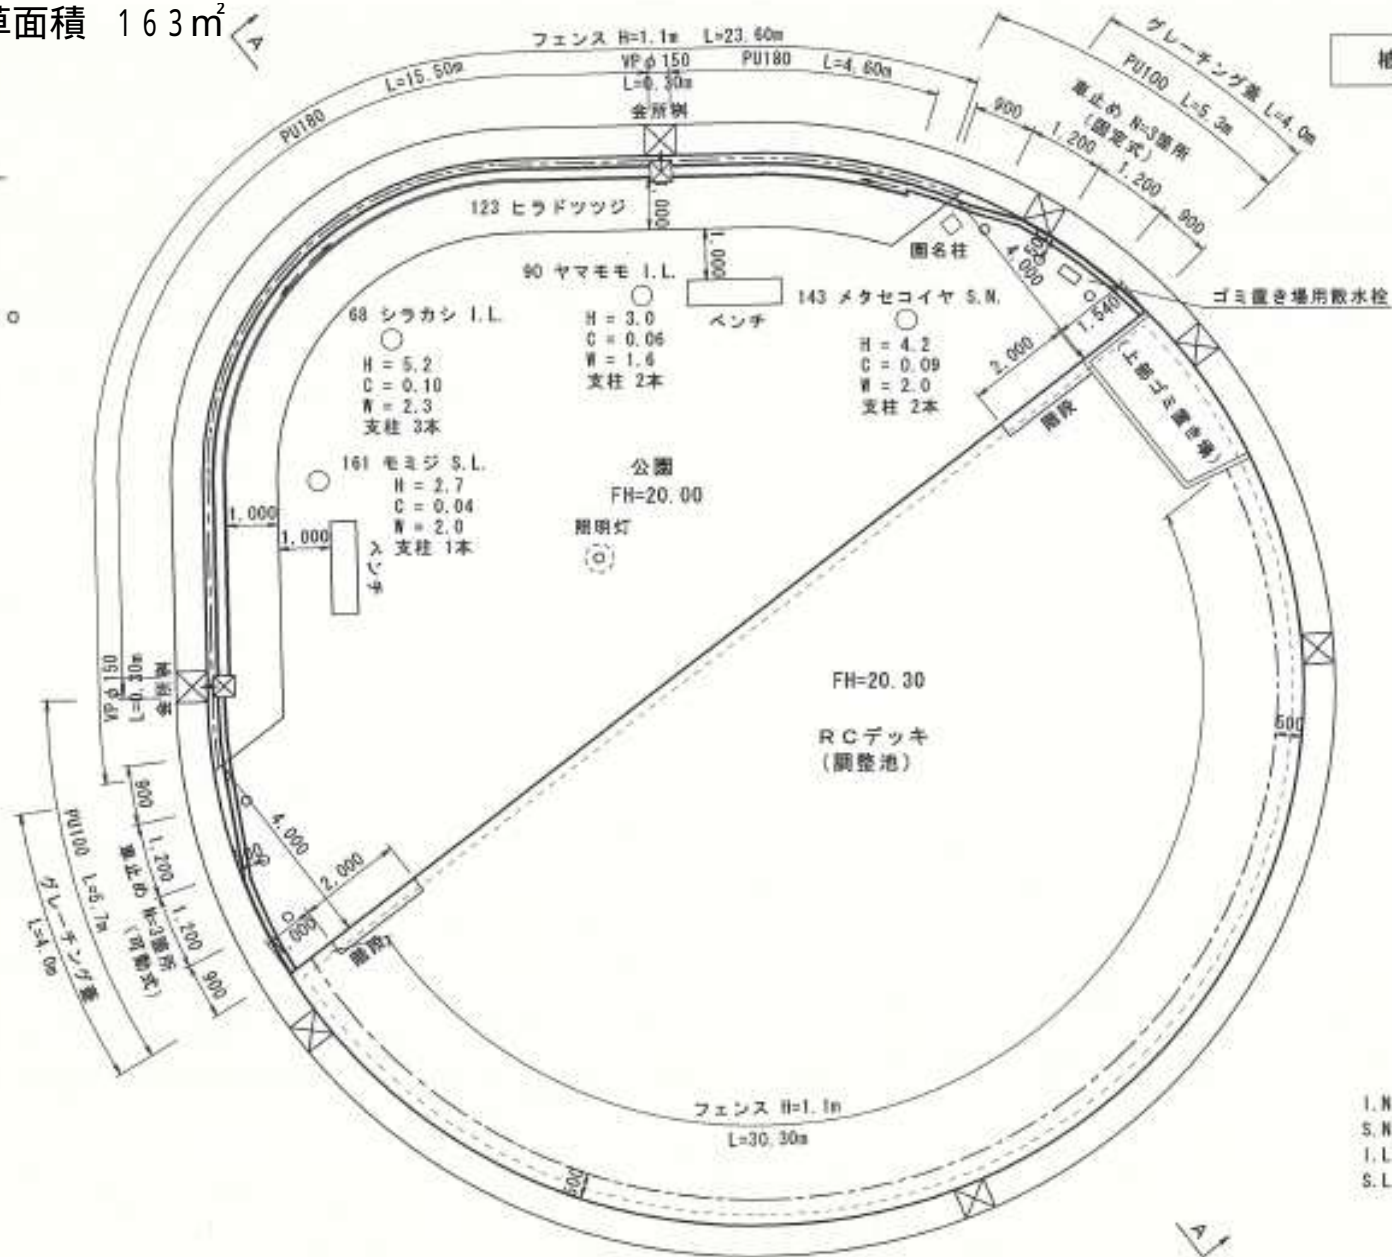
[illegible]面積 163$m^2$

A

フェンス H=1.1m L=23.60m

VPφ150 L=0.30m

PU180

L=4.60m

L=15.50m

PU180

会所桝

グレーチング蓋 L=4.0m

PU100 L=5.3m

車止め N=3箇所 (固定式)

900

1,200

1,200

900

123 ヒラドツツジ

600

1,000

園名柱

4,000

500

90 ヤマモモ I.L.

H = 3.0
C = 0.06
W = 1.6
支柱 2本

ベンチ

143 メタセコイヤ S.N.

H = 4.2
C = 0.09
W = 2.0
支柱 2本

1,540

ゴミ置き場用散水栓

68 シラカシ I.L.

H = 5.2
C = 0.10
W = 2.3
支柱 3本

2,000

(上部ゴミ置き場)

階段

161 モミジ S.L.

H = 2.7
C = 0.04
W = 2.0
支柱 1本

公園
FH=20.00

照明灯

1,000

1,000

ベンチ

VPφ150 L=0.30m

会所桝

FH=20.30

RCデッキ
(調整池)

500

900

1,200

1,200

900

PU100 L=6.7m

車止め N=3箇所 (可動式)

グレーチング蓋 L=4.0m

4,000

500

2,000

900

階段

フェンス H=1.1m

L=30.30m

500

A

I.N
S.N
I.L
S.L

槽